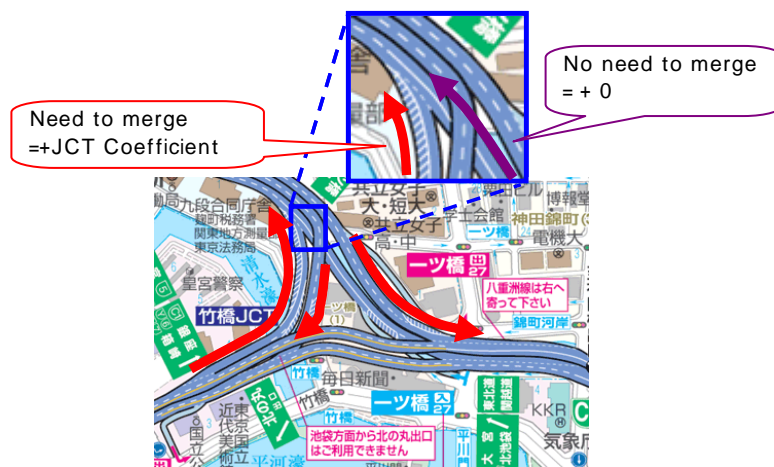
Need to merge
=+JCT Coefficient

No need to merge
= + 0

博物

庁

九段合同庁舎
麹町税務署
関東地方法務局
東京法務局

共立女子
大・短大
共立女子
高・中

学士会館

ビル

神田錦町

電機大

一ツ橋

一ツ橋 出 27

八重洲線は右へ
寄って下さい

錦町河岸

皇宮警察

竹橋JCT

竹橋

毎日新聞

竹橋

一ツ橋 入 27

北の丸

近代美術館

国立公

池袋方面から北の丸出口
はご利用できません

平川

KKR

気象庁